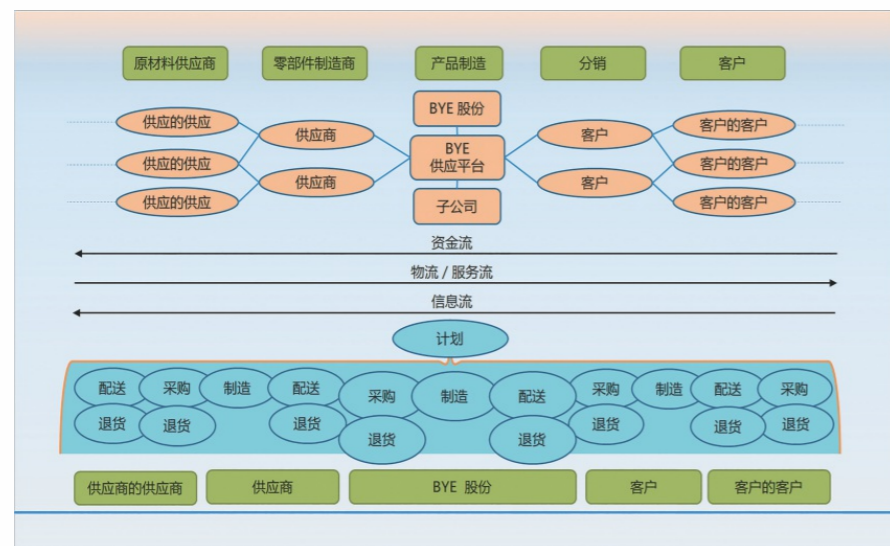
原材料供应商
零部件制造商
产品制造
分销
客户

BYE 股份

供应的供应
供应的供应
供应的供应
供应商
供应商
BYE
供应平台
客户
客户
客户的客户
客户的客户
客户的客户

子公司

资金流
物流 / 服务流
信息流

计划

配送
采购
制造
配送
采购
制造
配送
采购
制造
配送
采购
退货
退货
退货
退货
退货
退货
退货
退货

供应商的供应商
供应商
BYE 股份
客户
客户的客户